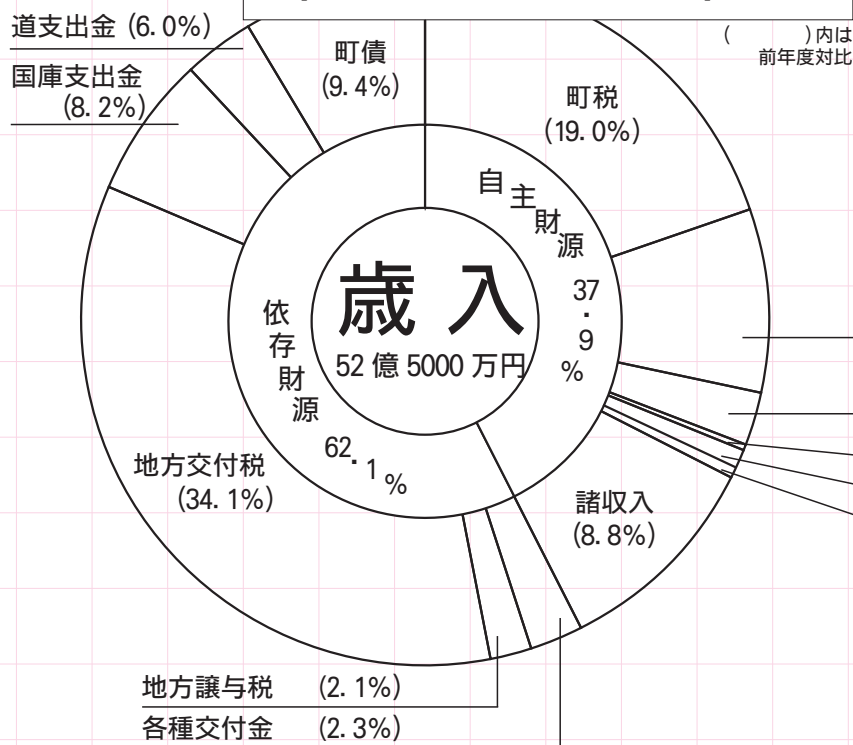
道支出金 (6.0%)

国庫支出金 (8.2%)

町債 (9.4%)

(　　)内は 前年度対比

町税 (19.0%)

自主財源 37.9%

歳入

52億5000万円

依存財源 62.1%

地方交付税 (34.1%)

諸収入 (8.8%)

地方譲与税 (2.1%)

各種交付金 (2.3%)